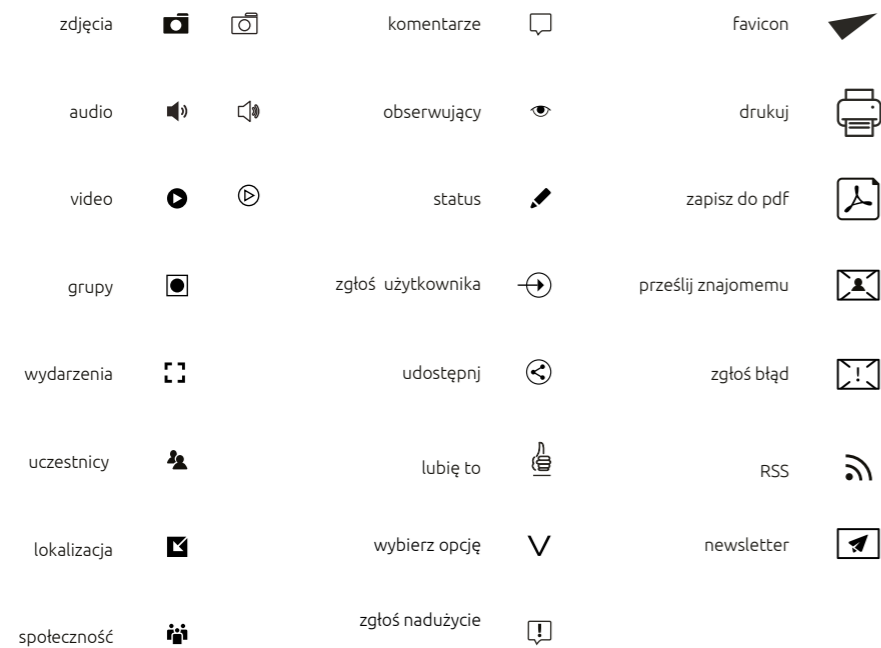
zdjęcia

audio

video

grupy

wydarzenia

uczestnicy

lokalizacja

społeczność

komentarze

obserwujący

status

zgłoś użytkownika

udostępnj

lubię to

wybierz opcję

zgłoś nadużycie

favicon

drukuj

zapisz do pdf

prześlij znajomemu

zgłoś błąd

RSS

newsletter